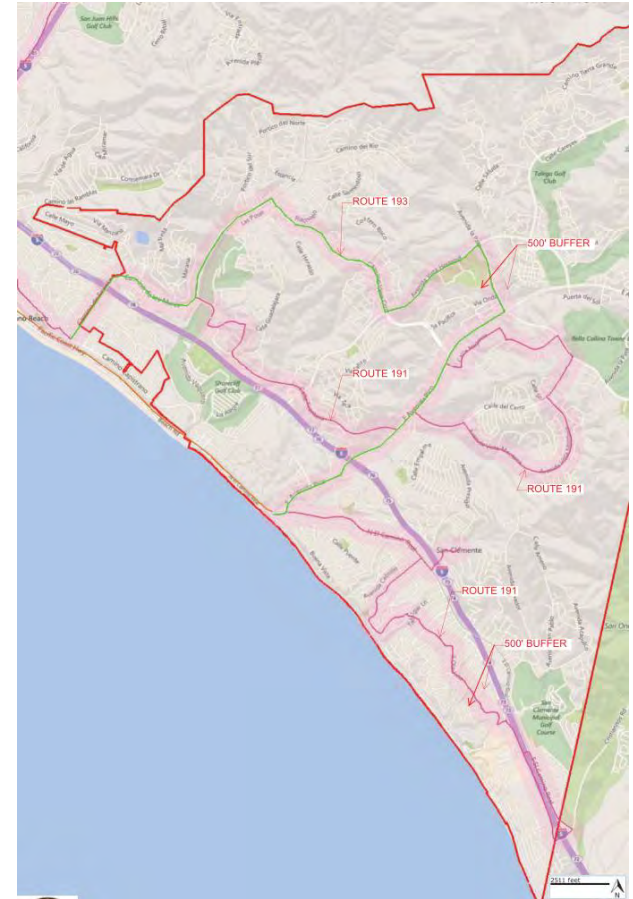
San Juan Hills Golf Club

Camino Las Ramblas

Calle Mayo

Via Sacramento

Calle Frontera

Concordia

Camino del Rio

Portico del Norte

Avenida Pico

Camino Vera Cruz

Camino Tierra Grande

Talega Golf Club

Calle Grande

ROUTE 193

Costa Bella

500' BUFFER

Calle Frontera

Calle Sonrisa

Via Pico

Puerta del Sol

Bella Collina Towne Golf

Avenida Vaquero

Ana Beach

Pacific Coast Hwy

Camino Capistrano

ROUTE 191

Shorecliff Golf Club

Calle del Cerro

ROUTE 191

San Clemente

Calle Frontera

ROUTE 191

500' BUFFER

San Clemente Municipal Golf Course

El Camino Real

2511 feet

N